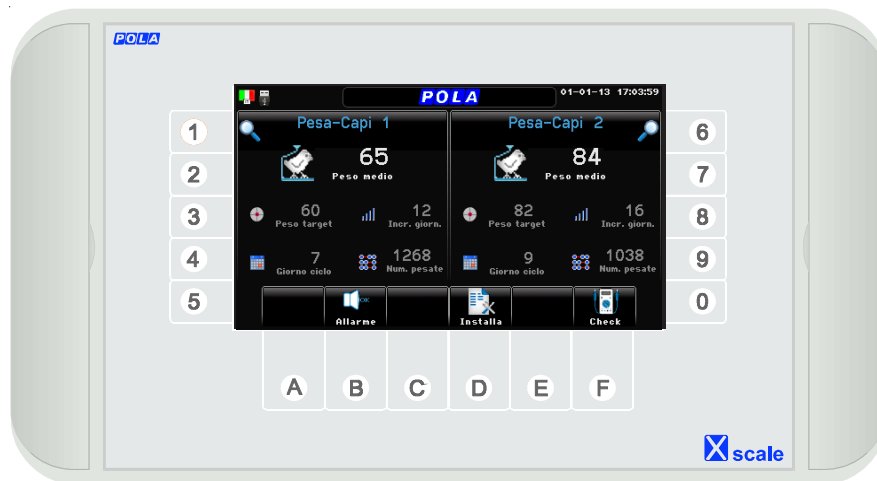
POLA

POLA 01-01-13 17:03:59

Pesa-Capi 1
65
Peso medio
60
Peso target
12
Incr. giorn.
7
Giorno ciclo
1268
Num. pesate

Pesa-Capi 2
84
Peso medio
82
Peso target
16
Incr. giorn.
9
Giorno ciclo
1038
Num. pesate

Allarme
Installa
Check

1
2
3
4
5
6
7
8
9
0

A B C D E F

X scale